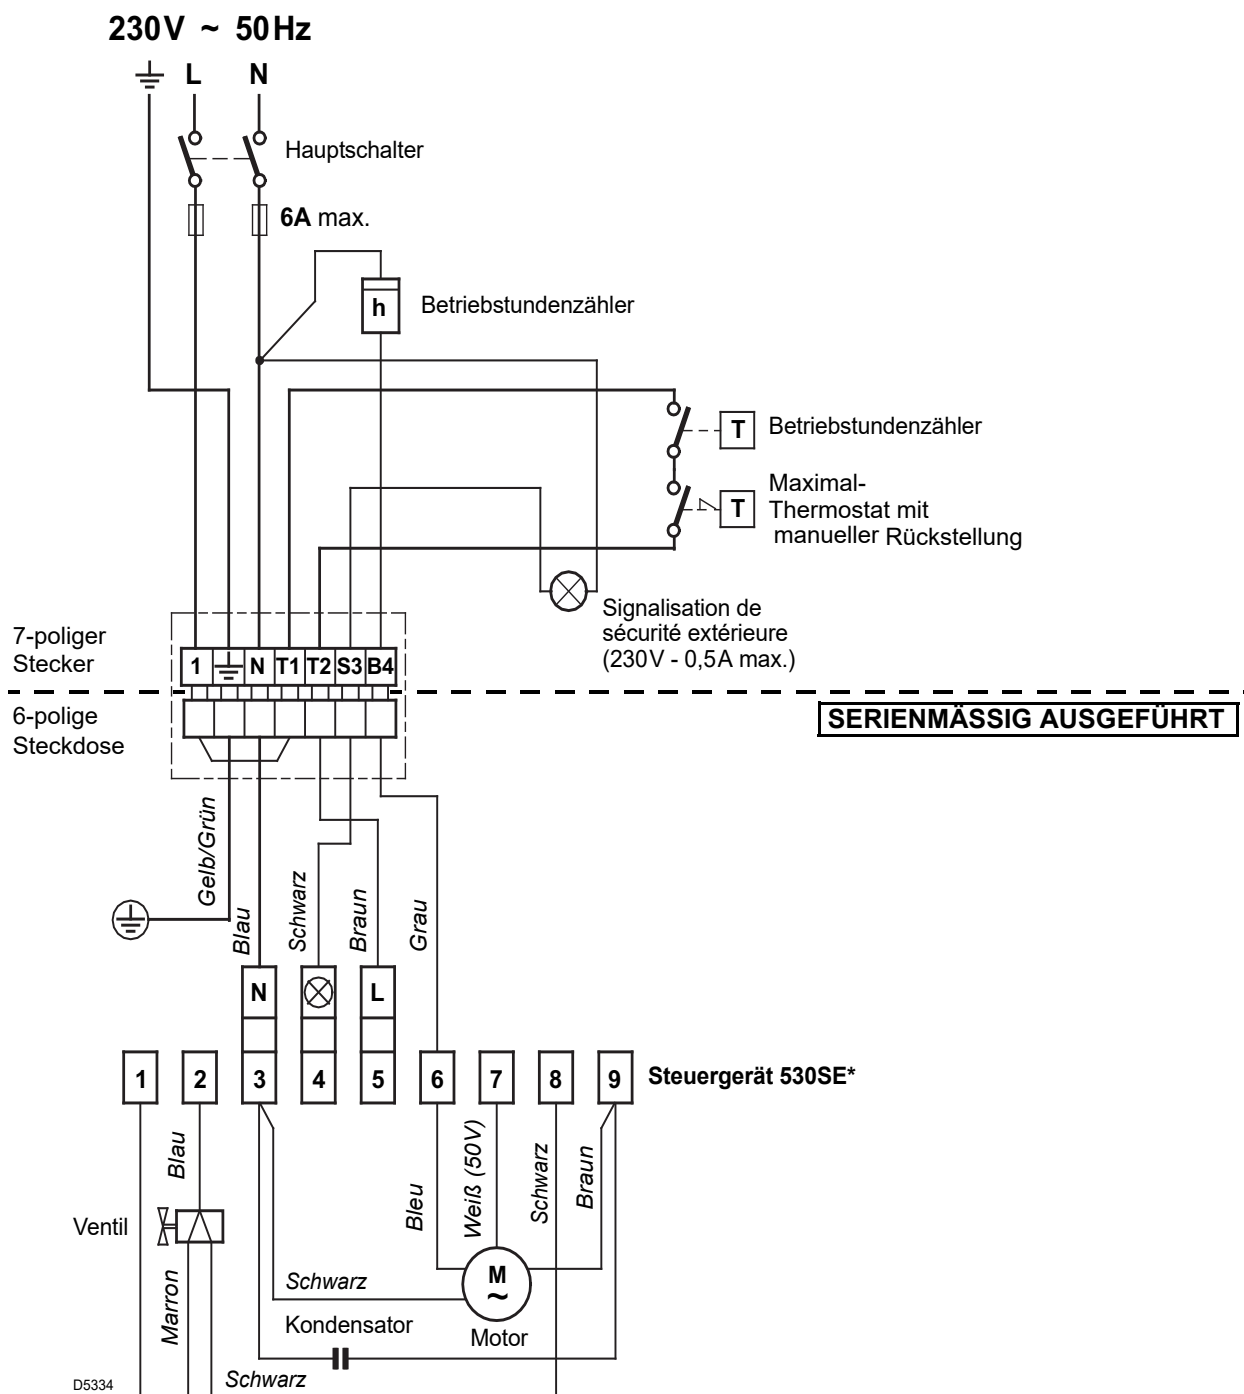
230V ~ 50Hz

L N

Hauptschalter

6A max.

h

Betriebstundenzähler

T Betriebstundenzähler

T Maximal-Thermostat mit manueller Rückstellung

Signalisation de sécurité extérieure (230V - 0,5A max.)

7-poliger Stecker

1 N T1 T2 S3 B4

6-polige Steckdose

SERIENMÄSSIG AUSGEFÜHRT

Gelb/Grün

Blau

Schwarz

Braun

Grau

N

L

1 2 3 4 5 6 7 8 9

Steuergerät 530SE*

Blau

Ventil

Marron

Bleu

Weiß (50V)

Schwarz

Braun

Schwarz

M ~

Kondensator

Motor

D5334

Schwarz